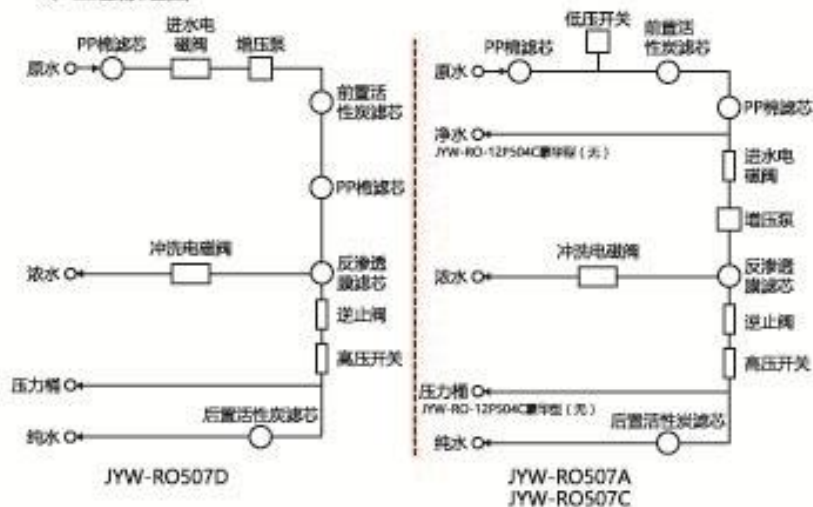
PP棉滤芯
进水电磁阀
增压泵
原水
前置活性炭滤芯
PP棉滤芯
冲洗电磁阀
浓水
反渗透膜滤芯
逆止阀
高压开关
压力桶
后置活性炭滤芯
纯水
JYW-RO507D

低压开关
PP棉滤芯
前置活性炭滤芯
原水
PP棉滤芯
净水
JYW-RO-12P504C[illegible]（无）
进水电磁阀
增压泵
冲洗电磁阀
浓水
反渗透膜滤芯
逆止阀
高压开关
压力桶
JYW-RO-12P504C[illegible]（无）
后置活性炭滤芯
纯水
JYW-RO507A
JYW-RO507C